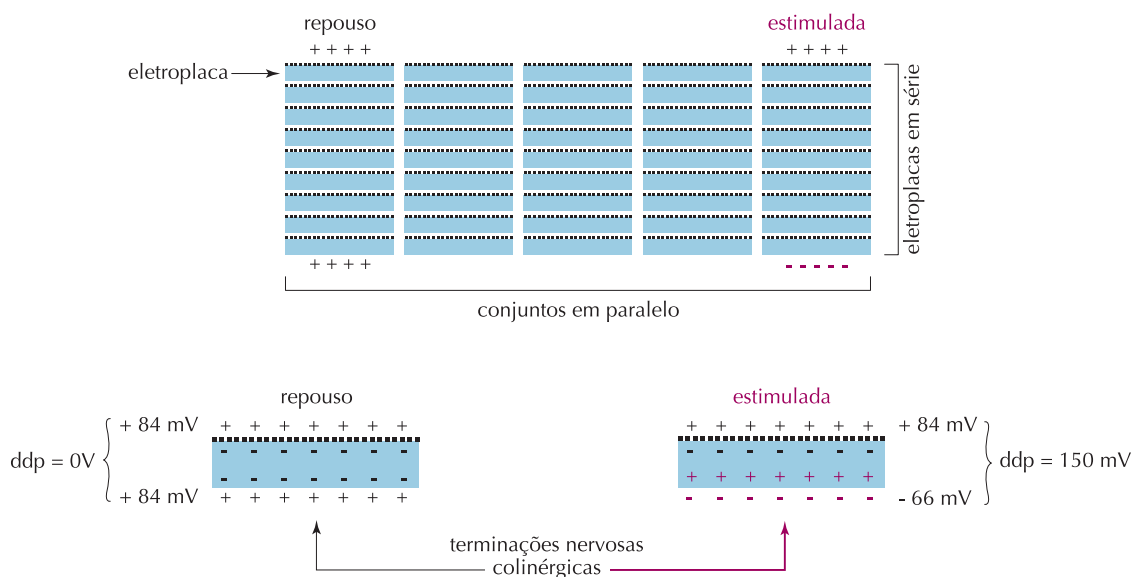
repouso

estimulada

+ + + +

+ + + +

eletroplaca

eletroplacas em série

+ + + +

- - - - -

conjuntos em paralelo

repouso

estimulada

+ 84 mV + + + + + + + +

+ + + + + + + + + 84 mV

ddp = 0V

- - - - - - -

- - - - - - -

- - - - - - -

+ + + + + + +

ddp = 150 mV

+ 84 mV + + + + + + + +

- - - - - - - - 66 mV

terminações nervosas colinérgicas